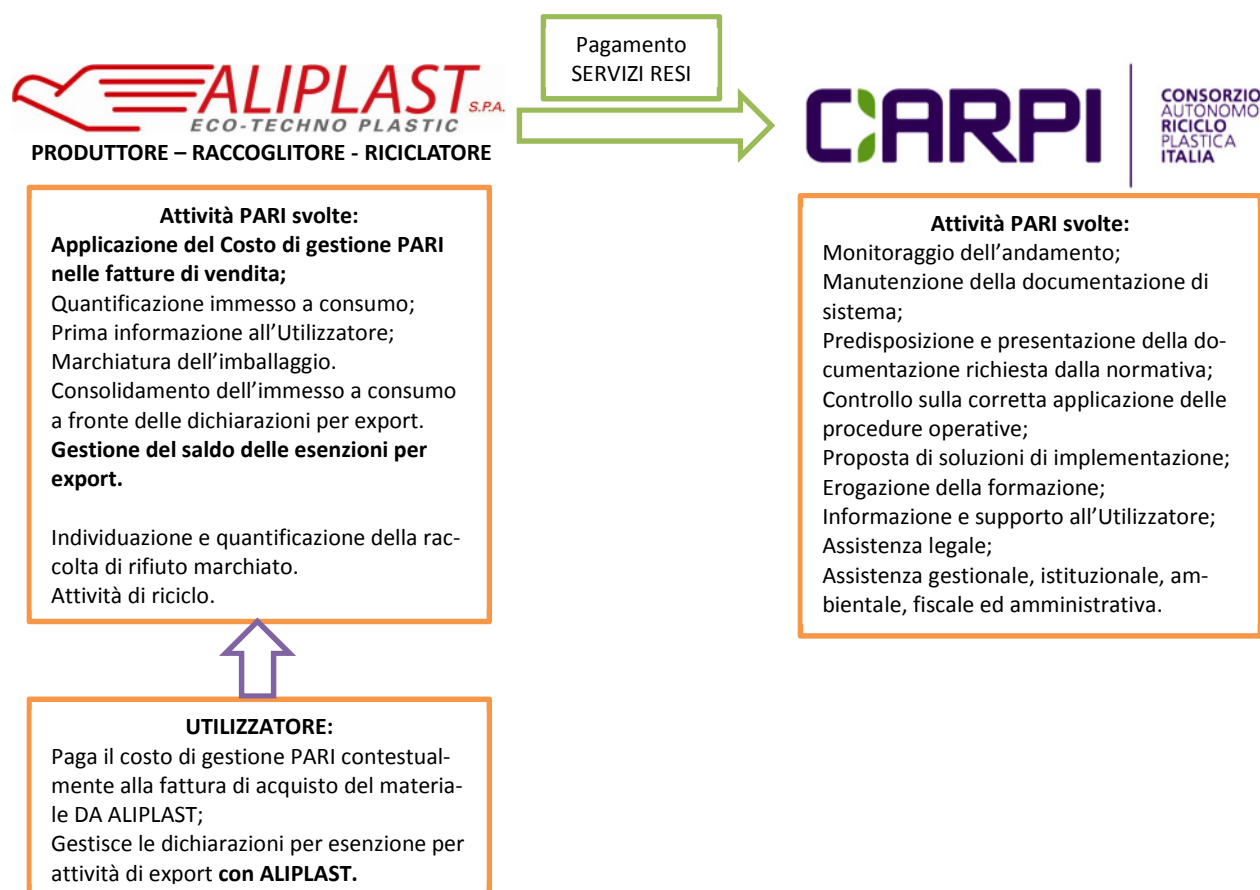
ALIPLAST S.P.A.
ECO-TECHNO PLASTIC

PRODUTTORE – RACCOGLITORE - RICICLATORE

Pagamento SERVIZI RESI

C:ARPI

CONSORZIO AUTONOMO RICICLO PLASTICA ITALIA

**Attività PARI svolte:**
**Applicazione del Costo di gestione PARI nelle fatture di vendita;**
Quantificazione immesso a consumo;
Prima informazione all'Utilizzatore;
Marchiatura dell'imballaggio.
Consolidamento dell'immesso a consumo a fronte delle dichiarazioni per export.
**Gestione del saldo delle esenzioni per export.**

Individuazione e quantificazione della raccolta di rifiuto marchiato.
Attività di riciclo.

**Attività PARI svolte:**
Monitoraggio dell'andamento;
Manutenzione della documentazione di sistema;
Predisposizione e presentazione della documentazione richiesta dalla normativa;
Controllo sulla corretta applicazione delle procedure operative;
Proposta di soluzioni di implementazione;
Erogazione della formazione;
Informazione e supporto all'Utilizzatore;
Assistenza legale;
Assistenza gestionale, istituzionale, ambientale, fiscale ed amministrativa.

**UTILIZZATORE:**
Paga il costo di gestione PARI contestualmente alla fattura di acquisto del materiale DA ALIPLAST;
Gestisce le dichiarazioni per esenzione per attività di export **con ALIPLAST.**